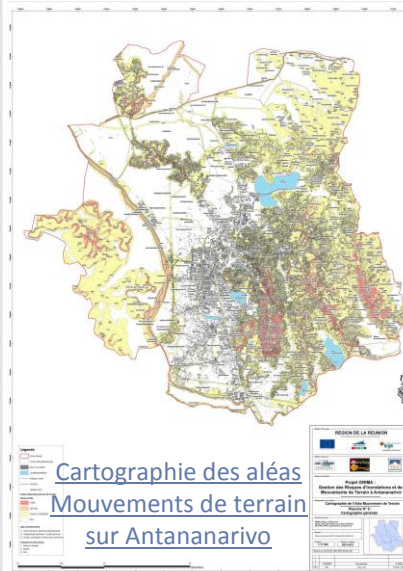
RÉGION DE LA RÉUNION

Projet GRIMA : Gestion des Risques d'Inondations et de Mouvements de Terrain à Antananarivo

Cartographie de l'Aléa Mouvement de Terrain
Planche N° 0 :
Cartographie générale

Légende

Cartographie des aléas Mouvements de terrain sur Antananarivo